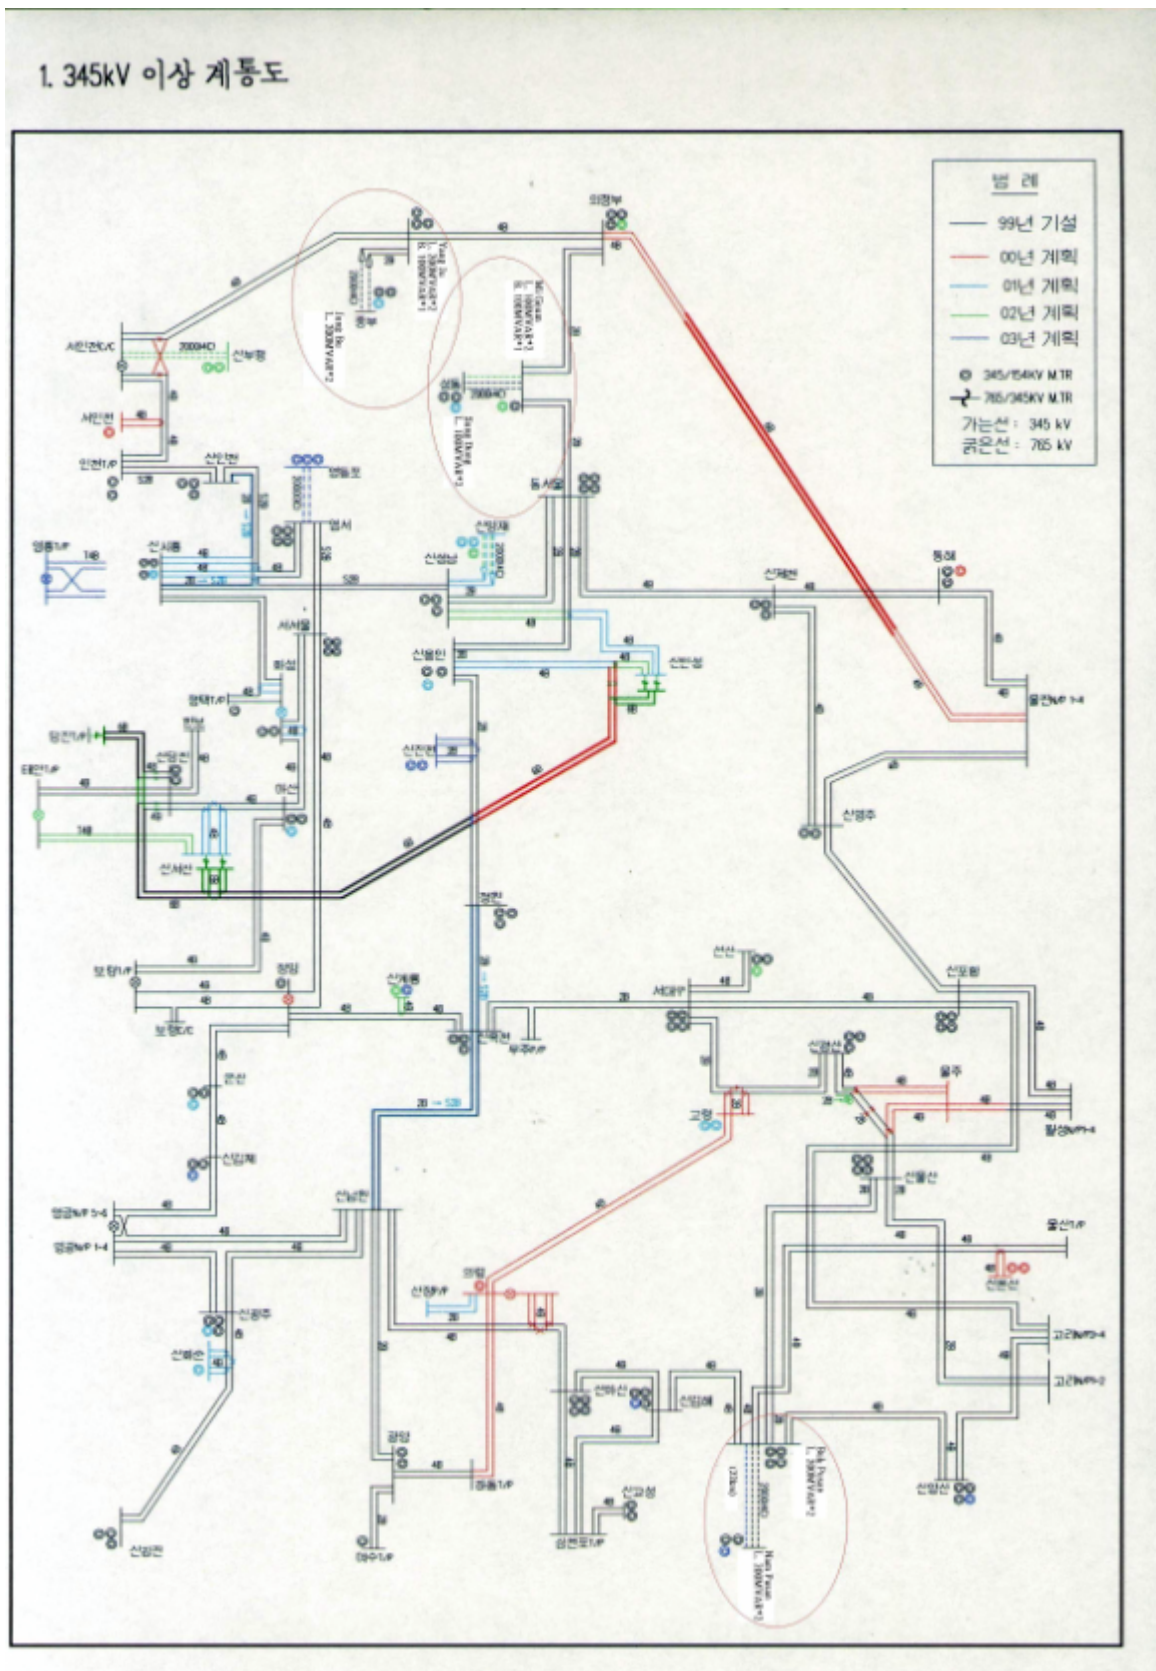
1. 345kV 이상 계통도

범 례
99년 기설
00년 계획
01년 계획
02년 계획
03년 계획
345/154kV M.TR
765/345kV M.TR
가는선 : 345 kV
굵은선 : 765 kV

의정부
양주
신가평
서인천C/C
서인천
인천T/P
신인천
영등포
양서
신시흥
영흥T/P
신성남
신진재
동서울
신제천
동해
서서울
신용인
신안성
화성
평택T/P
당진T/P
신당진
태안T/P
아산
신서산
신진천
신영주
울진N/P 1-4
청원
보령T/P
청양
보령C/C
신계룡
신옥천
무주P/P
선산
서대구
신포항
신경산
울주
고령
월성N/P 1-4
군산
신김제
영광N/P 5-6
영광N/P 1-4
신남원
신울산
울산T/P
의령
신창원
신광주
신화순
신마산
신김해
고리N/P3-4
고리N/P1-2
신양산
광양
하동T/P
삼천포T/P
신고성
여수T/P
신강진